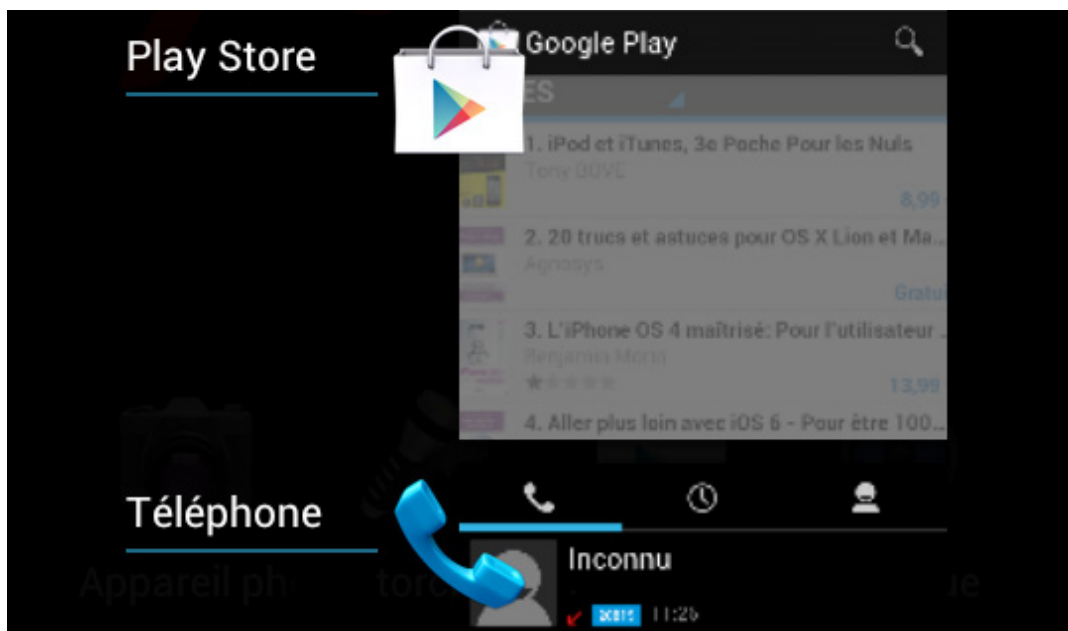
Play Store

Google Play

ES

1. iPod et iTunes, 3e Poche Pour les Nuls

Tony BOVE

8,99

2. 20 trucs et astuces pour OS X Lion et Ma...

Agnosys

Gratu

3. L'iPhone OS 4 maîtrisé: Pour l'utilisateur ...

Benjamin Morin

13,99

4. Aller plus loin avec iOS 6 - Pour être 100...

Téléphone

Inconnu

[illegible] 11:26

Appareil ph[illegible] tore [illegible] ue